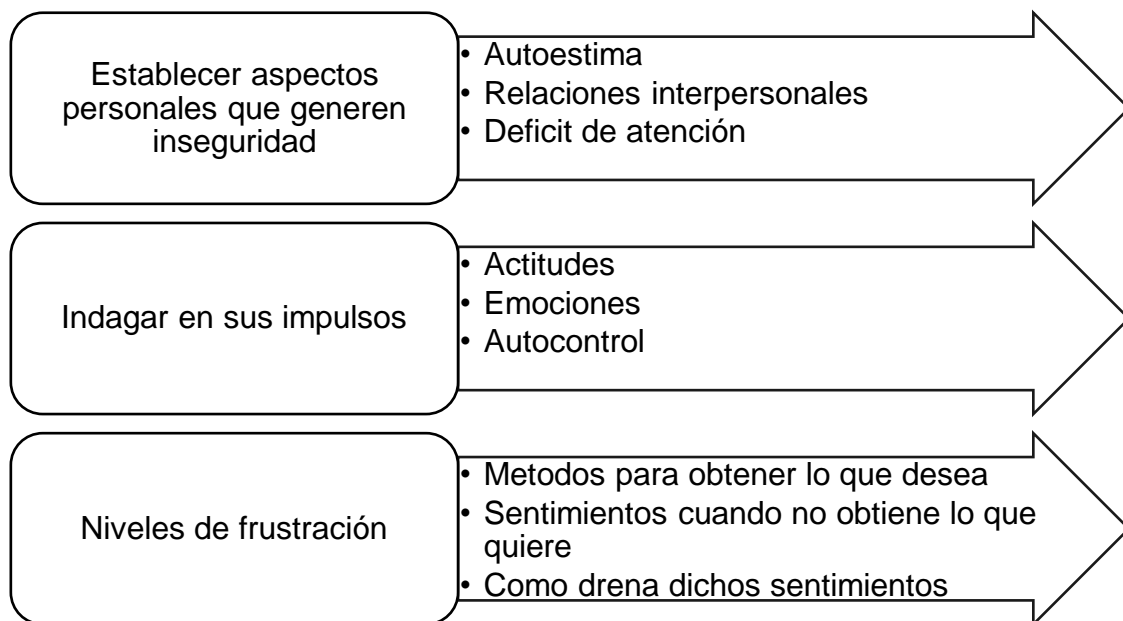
Establecer aspectos personales que generen inseguridad

• Autoestima
• Relaciones interpersonales
• Deficit de atención

Indagar en sus impulsos

• Actitudes
• Emociones
• Autocontrol

Niveles de frustración

• Metodos para obtener lo que desea
• Sentimientos cuando no obtiene lo que quiere
• Como drena dichos sentimientos